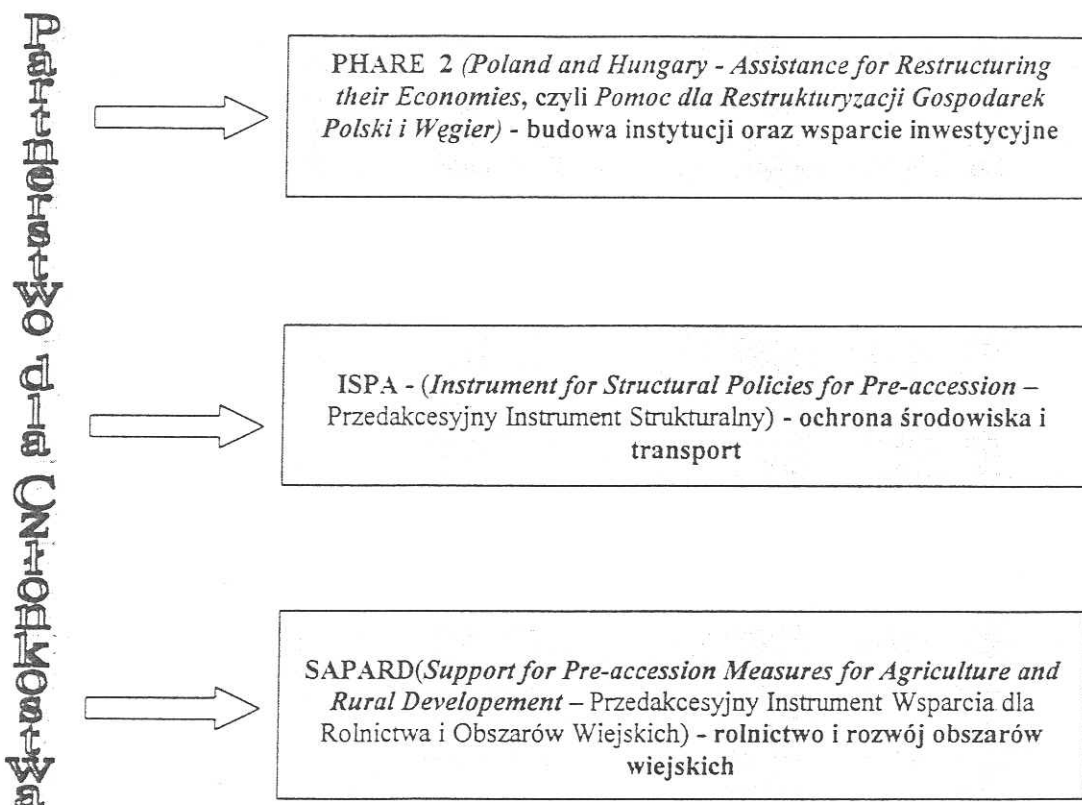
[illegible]

PHARE 2 *(Poland and Hungary - Assistance for Restructuring their Economies*, czyli *Pomoc dla Restrukturyzacji Gospodarek Polski i Węgier)* - **budowa instytucji oraz wsparcie inwestycyjne**

ISPA - (*Instrument for Structural Policies for Pre-accession* – Przedakcesyjny Instrument Strukturalny) - **ochrona środowiska i transport**

SAPARD(*Support for Pre-accession Measures for Agriculture and Rural Developement* – Przedakcesyjny Instrument Wsparcia dla Rolnictwa i Obszarów Wiejskich) - **rolnictwo i rozwój obszarów wiejskich**